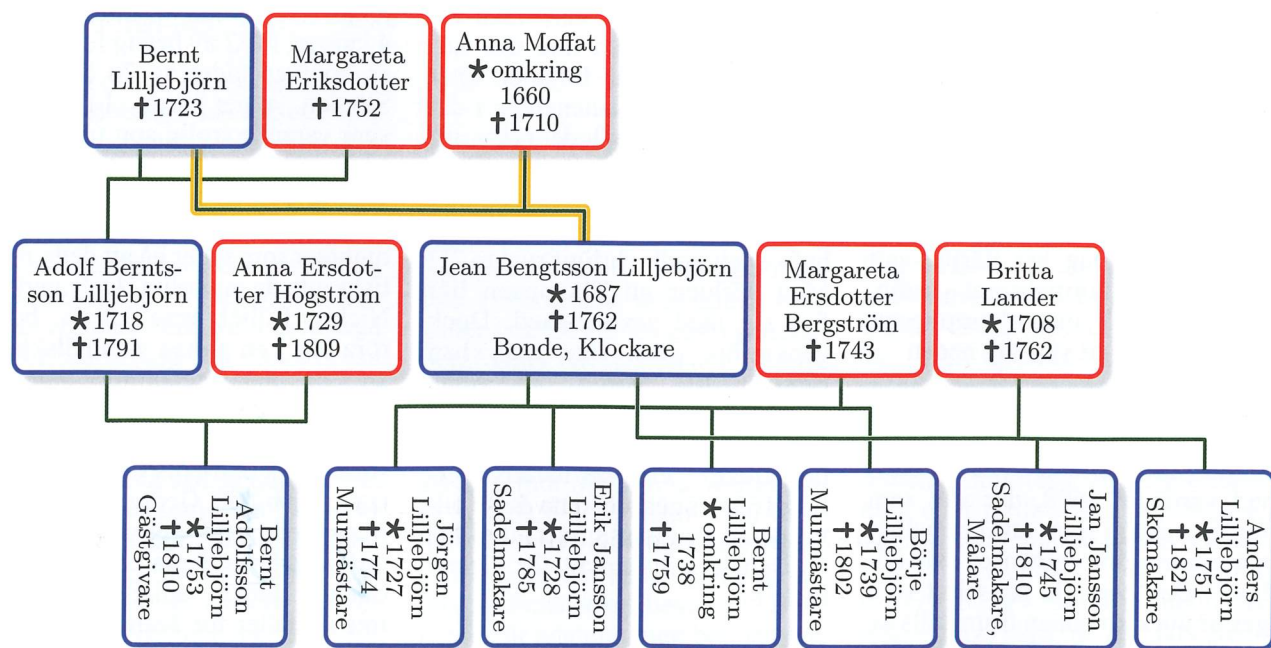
Bernt Lilljebjörn †1723

Margareta Eriksdotter †1752

Anna Moffat ∗omkring 1660 †1710

Adolf Berntsson Lilljebjörn ∗1718 †1791

Anna Ersdotter Högström ∗1729 †1809

Jean Bengtsson Lilljebjörn ∗1687 †1762 Bonde, Klockare

Margareta Ersdotter Bergström †1743

Britta Lander ∗1708 †1762

Bernt Adolfsson Lilljebjörn ∗1753 †1810 Gästgivare

Jörgen Lilljebjörn ∗1727 †1774 Murmästare

Erik Jansson Lilljebjörn ∗1728 †1785 Sadelmakare

Bernt Lilljebjörn ∗omkring 1738 †1759

Börje Lilljebjörn ∗1739 †1802 Murmästare

Jan Jansson Lilljebjörn ∗1745 †1810 Sadelmakare, Målare

Anders Lilljebjörn ∗1751 †1821 Skomakare